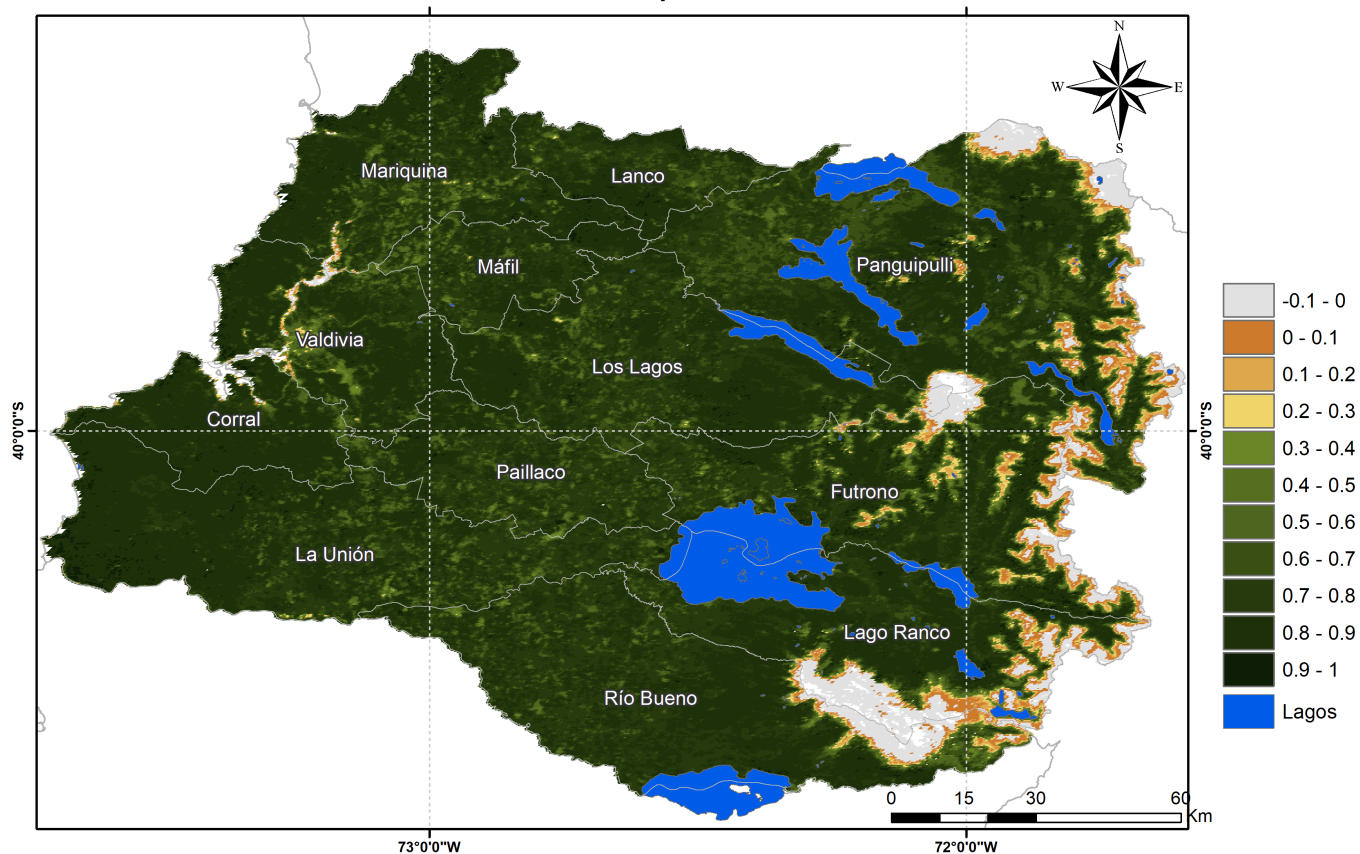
N
W
E
S

Mariquina
Lanco
Máfil
Panguipulli
Valdivia
Los Lagos
Corral
Paillaco
Futrono
La Unión
Lago Ranco
Río Bueno

40°0'0"S
40°0'0"S

-0.1 - 0
0 - 0.1
0.1 - 0.2
0.2 - 0.3
0.3 - 0.4
0.4 - 0.5
0.5 - 0.6
0.6 - 0.7
0.7 - 0.8
0.8 - 0.9
0.9 - 1
Lagos

0 15 30 60
Km

73°0'0"W
72°0'0"W